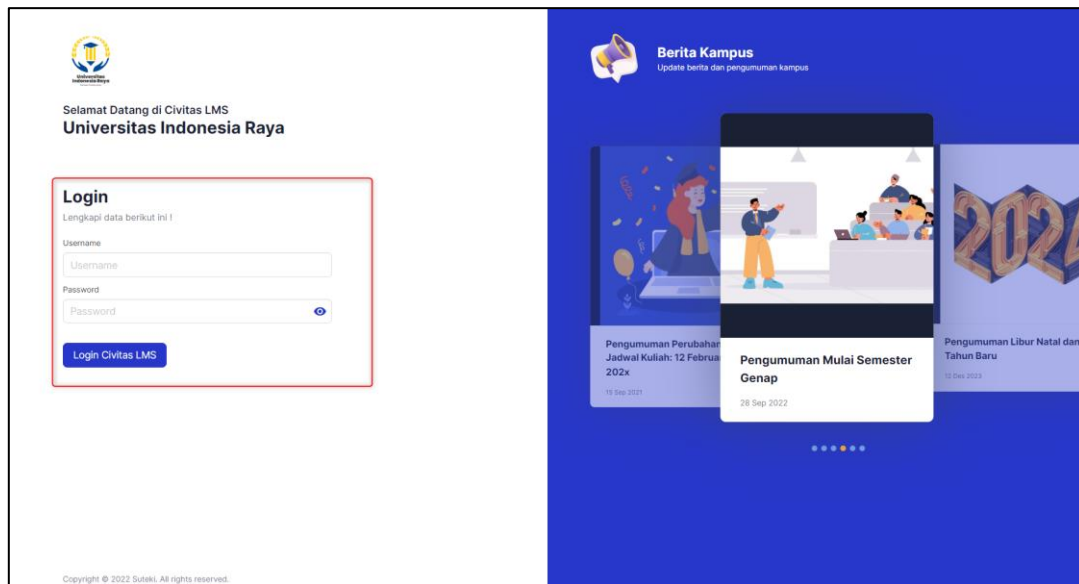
Universitas Indonesia Raya

Selamat Datang di Civitas LMS
Universitas Indonesia Raya

Login
Lengkapi data berikut ini !

Username
Username

Password
Password

Login Civitas LMS

Copyright © 2022 Suteki. All rights reserved.

Berita Kampus
Update berita dan pengumuman kampus

Pengumuman Perubahan Jadwal Kuliah: 12 Februa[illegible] 202x
15 Sep 2021

Pengumuman Mulai Semester Genap
28 Sep 2022

Pengumuman Libur Natal dan Tahun Baru
12 Des 2023

2024